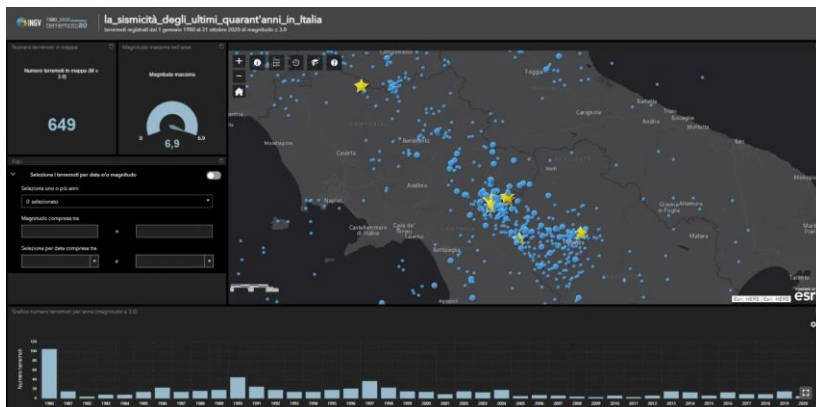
INGV terremoto80

la_sismicità_degli_ultimi_quarant'anni_in_Italia

terremoti registrati dal 1 gennaio 1980 al 21 ottobre 2020 di magnitudo ≥ 3.0

Numero terremoti in mappa

Numero terremoti in mappa (M ≥ 3.0)

649

Magnitudo massima nell'area

Magnitudo massima

0

6,9

9,9

Filtri

Seleziona i terremoti per data e/o magnitudo

Seleziona uno o più anni

0 selezionato

Magnitudo compresa tra

e

Seleziona per date comprese tra

e

Foggia

Cerignola

Andria

Napoli

Caserta

Benevento

Avellino

Salerno

Potenza

Matera

Esri, HERE | Esri, HERE

esri

Grafico numero terremoti per anno (magnitudo ≥ 3.0)

Numero terremoti

1980 1981 1982 1983 1984 1985 1986 1987 1988 1989 1990 1991 1992 1993 1994 1995 1996 1997 1998 1999 2000 2001 2002 2003 2004 2005 2006 2007 2008 2009 2010 2011 2012 2013 2014 2015 2016 2017 2018 2019 2020